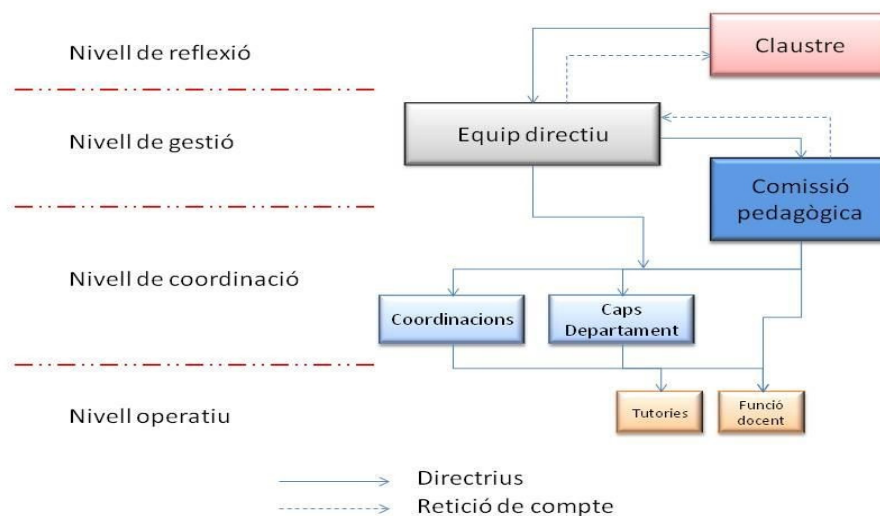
Nivell de reflexió

Claustre

Nivell de gestió

Equip directiu

Comissió pedagògica

Nivell de coordinació

Coordinacions

Caps Departament

Nivell operatiu

Tutories

Funció docent

Directrius

Retició de compte